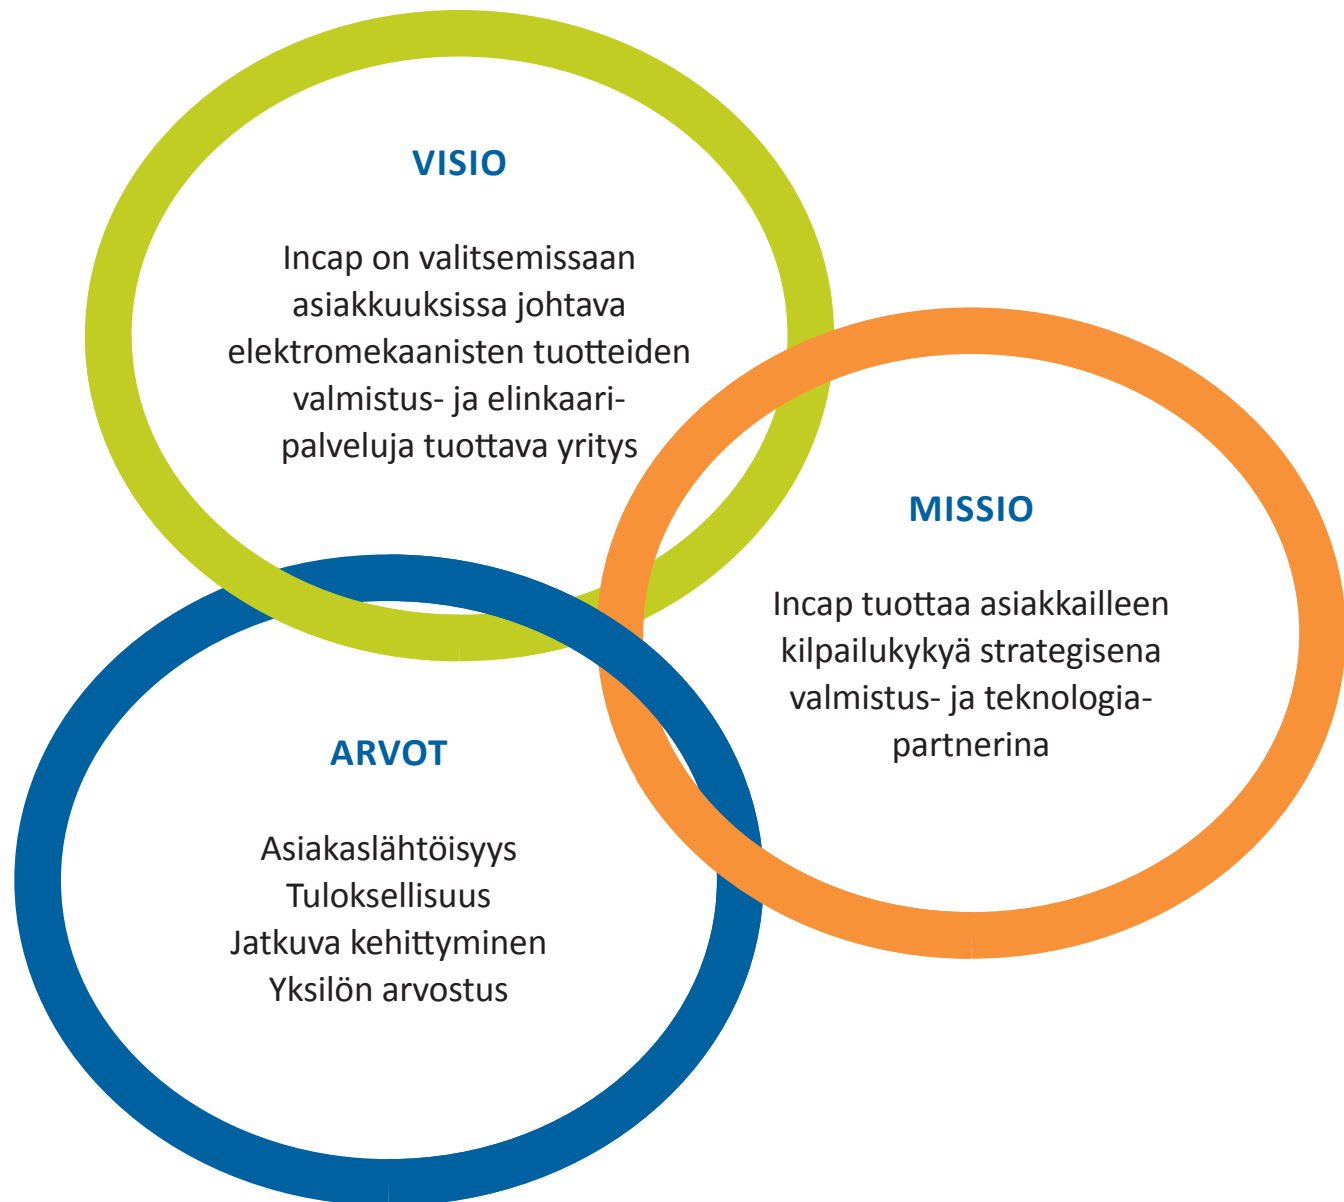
VISIO

Incap on valitsemissaan asiakkuuksissa johtava elektromekaanisten tuotteiden valmistus- ja elinkaaripalveluja tuottava yritys

MISSIO

Incap tuottaa asiakkailleen kilpailukykyä strategisena valmistus- ja teknologiapartnerina

ARVOT

Asiakaslähtöisyys
Tuloksellisuus
Jatkuva kehittyminen
Yksilön arvostus